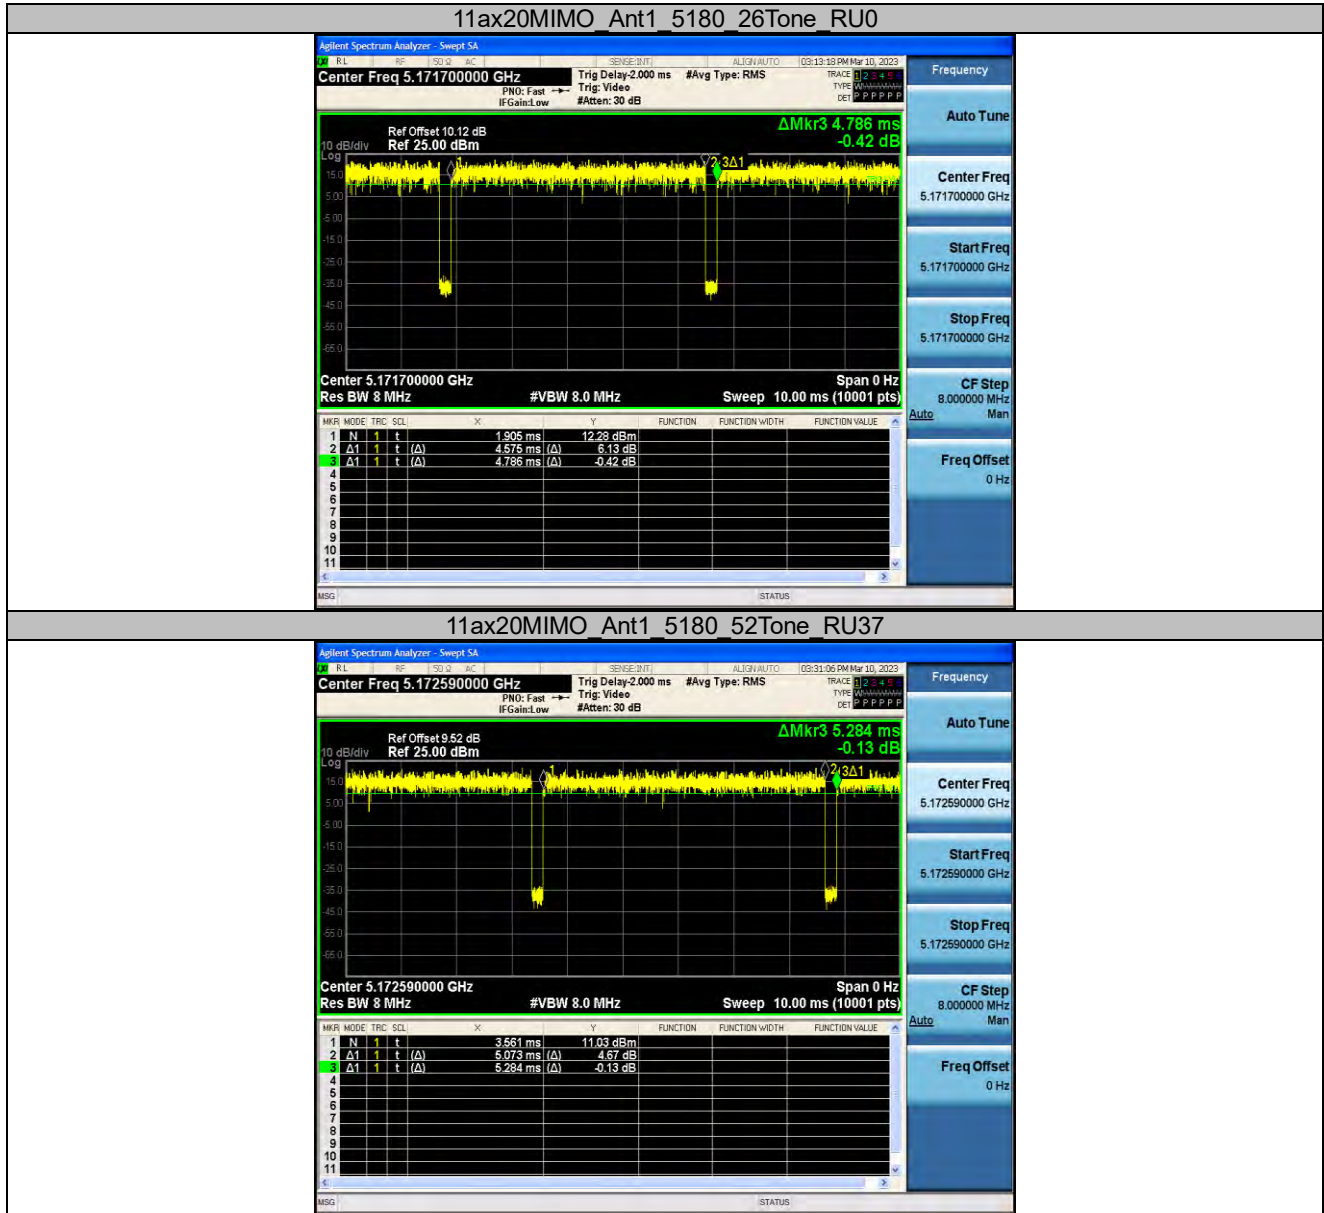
11ax20MIMO_Ant1_5180_26Tone_RU0

Agilent Spectrum Analyzer - Swept SA
RL RF 50 Ω AC SENSE:INT ALIGN AUTO 03:13:18 PM Mar 10, 2023
Center Freq 5.171700000 GHz
PNO: Fast IFGain:Low
Trig Delay-2.000 ms Trig: Video #Atten: 30 dB
#Avg Type: RMS
TRACE 1 2 3 4 5 6 TYPE W DET P P P P P P
Frequency

Ref Offset 10.12 dB
10 dB/div Ref 25.00 dBm
Log
ΔMkr3 4.786 ms -0.42 dB
15.0 5.00 -5.00 -15.0 -25.0 -35.0 -45.0 -55.0 -65.0
1 2 3Δ1
Center 5.171700000 GHz
Res BW 8 MHz #VBW 8.0 MHz
Span 0 Hz
Sweep 10.00 ms (10001 pts)

| MKR | MODE | TRC | SCL | X | | Y | FUNCTION | FUNCTION WIDTH | FUNCTION VALUE |
|---|---|---|---|---|---|---|---|---|---|
| 1 | N | 1 | t | 1.905 ms | | 12.28 dBm | | | |
| 2 | Δ1 | 1 | t (Δ) | 4.575 ms | (Δ) | 6.13 dB | | | |
| 3 | Δ1 | 1 | t (Δ) | 4.786 ms | (Δ) | -0.42 dB | | | |
| 4 | | | | | | | | | |
| 5 | | | | | | | | | |
| 6 | | | | | | | | | |
| 7 | | | | | | | | | |
| 8 | | | | | | | | | |
| 9 | | | | | | | | | |
| 10 | | | | | | | | | |
| 11 | | | | | | | | | |

MSG STATUS

Auto Tune
Center Freq 5.171700000 GHz
Start Freq 5.171700000 GHz
Stop Freq 5.171700000 GHz
CF Step 8.000000 MHz Auto Man
Freq Offset 0 Hz

11ax20MIMO_Ant1_5180_52Tone_RU37

Agilent Spectrum Analyzer - Swept SA
RL RF 50 Ω AC SENSE:INT ALIGN AUTO 03:31:06 PM Mar 10, 2023
Center Freq 5.172590000 GHz
PNO: Fast IFGain:Low
Trig Delay-2.000 ms Trig: Video #Atten: 30 dB
#Avg Type: RMS
TRACE 1 2 3 4 5 6 TYPE W DET P P P P P P
Frequency

Ref Offset 9.52 dB
10 dB/div Ref 25.00 dBm
Log
ΔMkr3 5.284 ms -0.13 dB
15.0 5.00 -5.00 -15.0 -25.0 -35.0 -45.0 -55.0 -65.0
1 2 3Δ1
Center 5.172590000 GHz
Res BW 8 MHz #VBW 8.0 MHz
Span 0 Hz
Sweep 10.00 ms (10001 pts)

| MKR | MODE | TRC | SCL | X | | Y | FUNCTION | FUNCTION WIDTH | FUNCTION VALUE |
|---|---|---|---|---|---|---|---|---|---|
| 1 | N | 1 | t | 3.561 ms | | 11.03 dBm | | | |
| 2 | Δ1 | 1 | t (Δ) | 5.073 ms | (Δ) | 4.67 dB | | | |
| 3 | Δ1 | 1 | t (Δ) | 5.284 ms | (Δ) | -0.13 dB | | | |
| 4 | | | | | | | | | |
| 5 | | | | | | | | | |
| 6 | | | | | | | | | |
| 7 | | | | | | | | | |
| 8 | | | | | | | | | |
| 9 | | | | | | | | | |
| 10 | | | | | | | | | |
| 11 | | | | | | | | | |

MSG STATUS

Auto Tune
Center Freq 5.172590000 GHz
Start Freq 5.172590000 GHz
Stop Freq 5.172590000 GHz
CF Step 8.000000 MHz Auto Man
Freq Offset 0 Hz